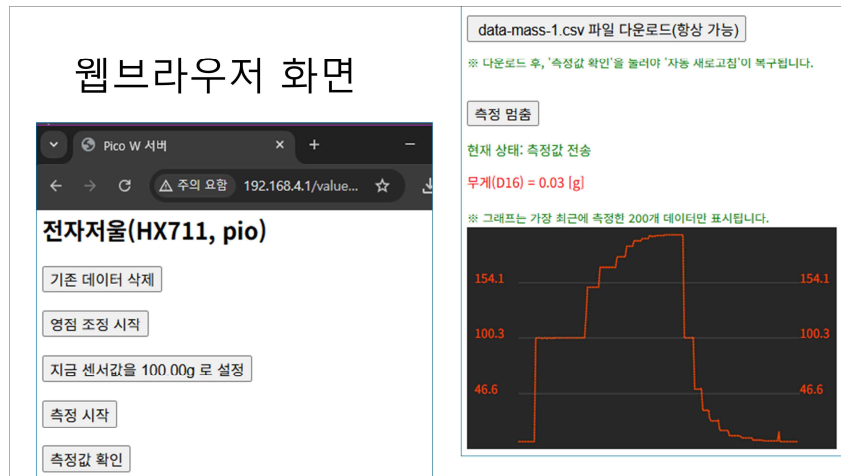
웹브라우저 화면

Pico W 서버

⚠ 주의 요함 192.168.4.1/value...

전자저울(HX711, pio)

기존 데이터 삭제

영점 조정 시작

지금 센서값을 100.00g 로 설정

측정 시작

측정값 확인

data-mass-1.csv 파일 다운로드(항상 가능)

※ 다운로드 후, '측정값 확인'을 눌러야 '자동 새로고침'이 복구됩니다.

측정 멈춤

현재 상태: 측정값 전송

무게(D16) = 0.03 [g]

※ 그래프는 가장 최근에 측정한 200개 데이터만 표시됩니다.

154.1
100.3
46.6
154.1
100.3
46.6